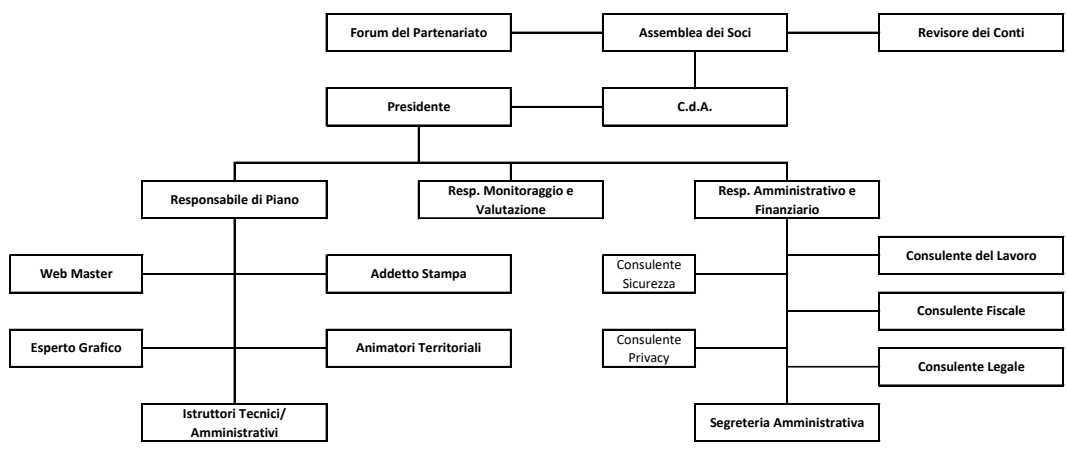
Forum del Partenariato

Assemblea dei Soci

Revisore dei Conti

Presidente

C.d.A.

Responsabile di Piano

Resp. Monitoraggio e Valutazione

Resp. Amministrativo e Finanziario

Web Master

Addetto Stampa

Esperto Grafico

Animatori Territoriali

Istruttori Tecnici/ Amministrativi

Consulente Sicurezza

Consulente Privacy

Consulente del Lavoro

Consulente Fiscale

Consulente Legale

Segreteria Amministrativa